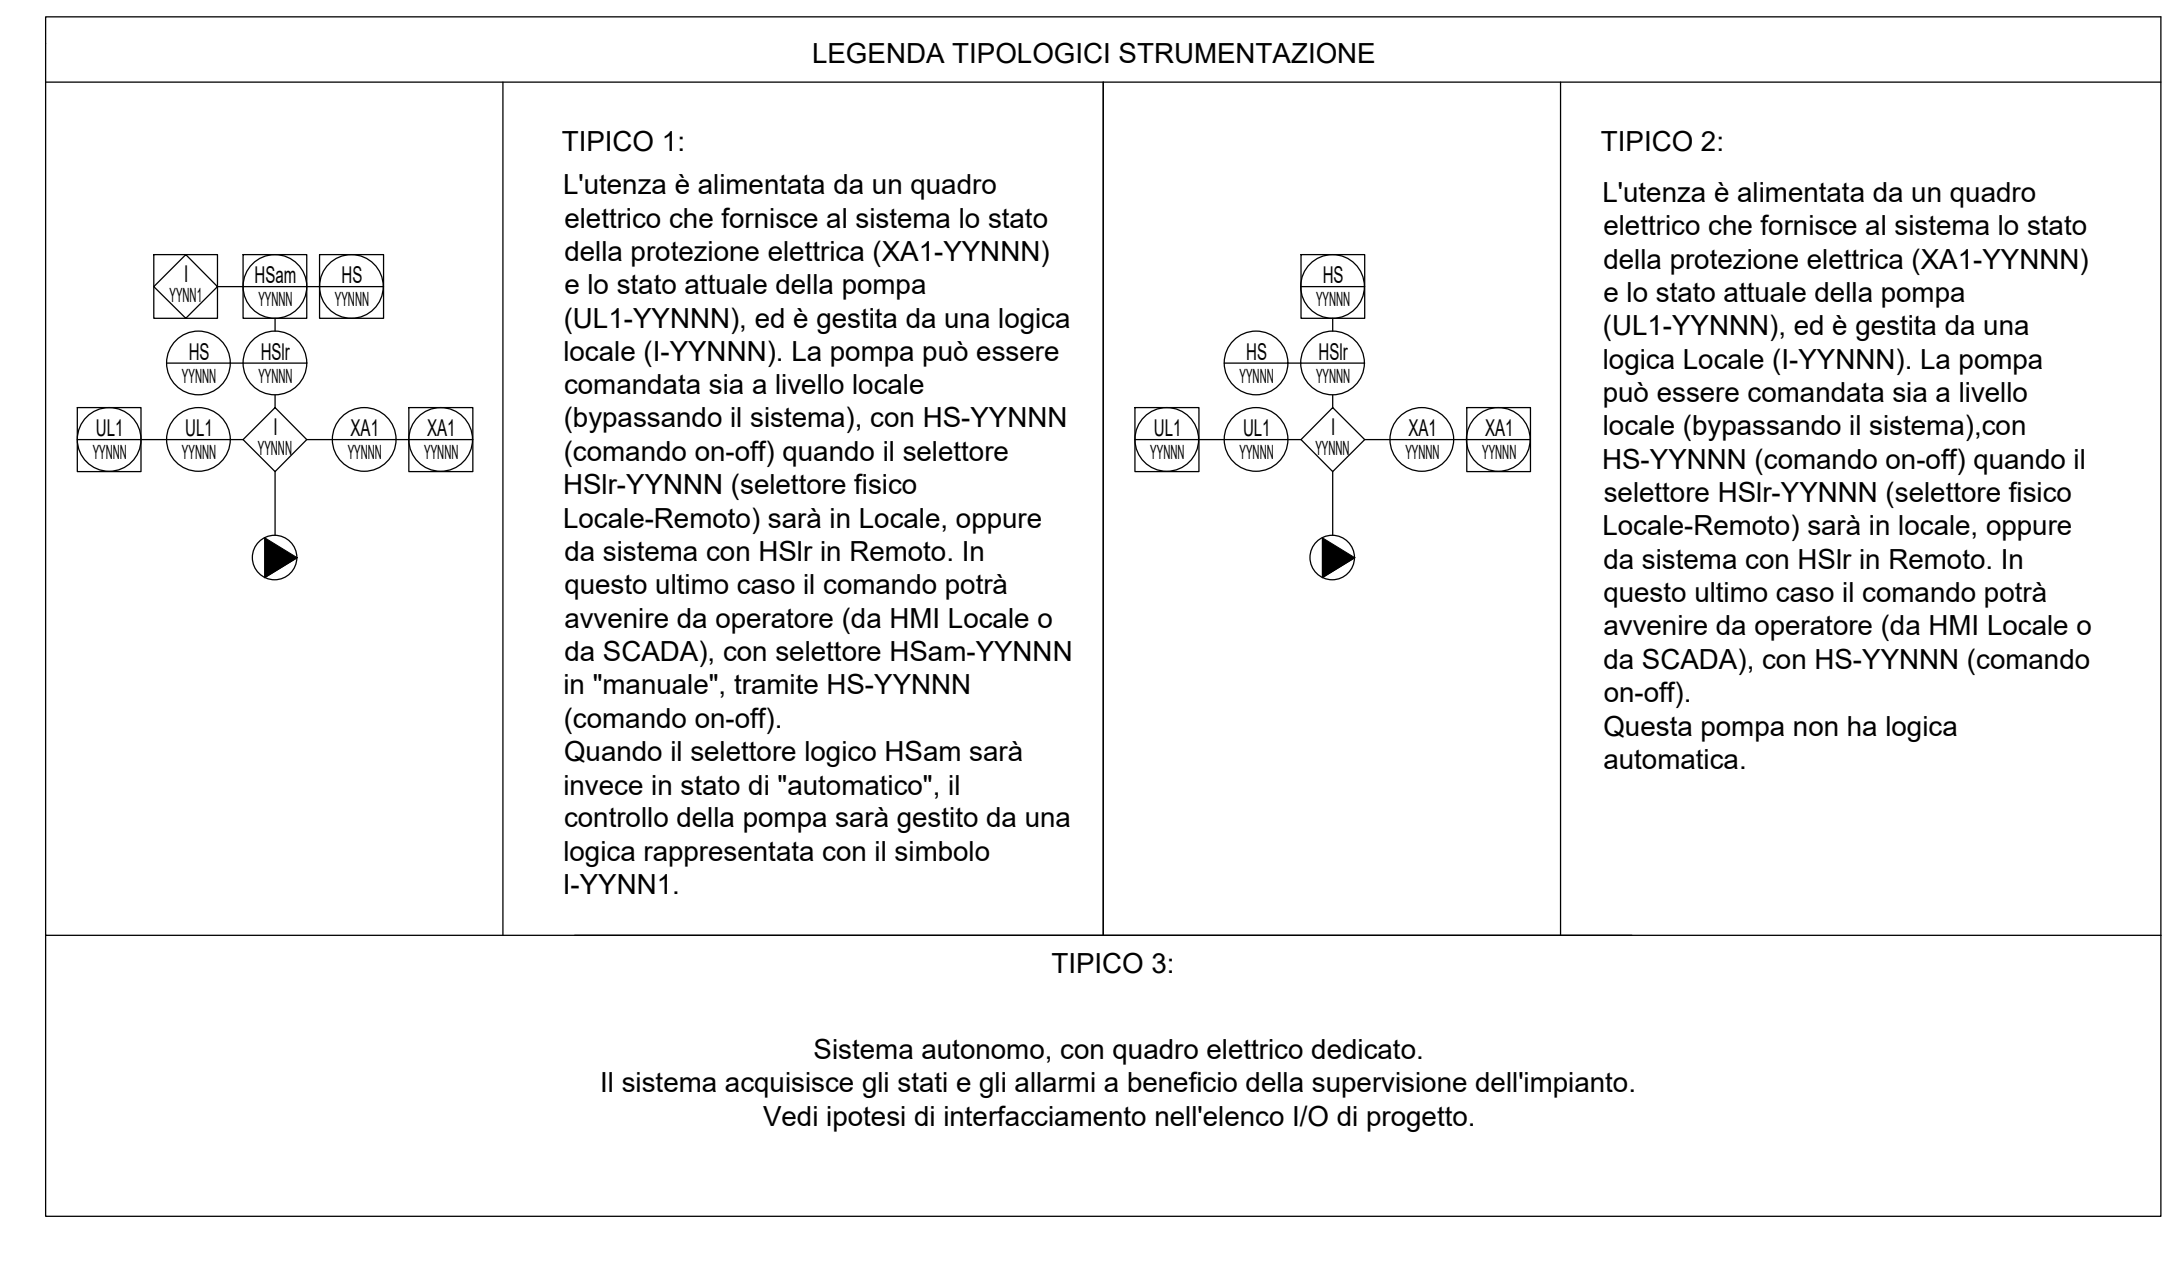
LEGENDA TIPOLOGICI STRUMENTAZIONE

I
YYNN1
HSam
YYNNN
HS
YYNNN
HS
YYNNN
HSlr
YYNNN
UL1
YYNNN
UL1
YYNNN
I
YYNNN
XA1
YYNNN
XA1
YYNNN

TIPICO 1:

L'utenza è alimentata da un quadro elettrico che fornisce al sistema lo stato della protezione elettrica (XA1-YYNNN) e lo stato attuale della pompa (UL1-YYNNN), ed è gestita da una logica locale (I-YYNNN). La pompa può essere comandata sia a livello locale (bypassando il sistema), con HS-YYNNN (comando on-off) quando il selettore HSlr-YYNNN (selettore fisico Locale-Remoto) sarà in Locale, oppure da sistema con HSlr in Remoto. In questo ultimo caso il comando potrà avvenire da operatore (da HMI Locale o da SCADA), con selettore HSam-YYNNN in "manuale", tramite HS-YYNNN (comando on-off).
Quando il selettore logico HSam sarà invece in stato di "automatico", il controllo della pompa sarà gestito da una logica rappresentata con il simbolo I-YYNN1.

HS
YYNNN
HS
YYNNN
HSlr
YYNNN
UL1
YYNNN
UL1
YYNNN
I
YYNNN
XA1
YYNNN
XA1
YYNNN

TIPICO 2:

L'utenza è alimentata da un quadro elettrico che fornisce al sistema lo stato della protezione elettrica (XA1-YYNNN) e lo stato attuale della pompa (UL1-YYNNN), ed è gestita da una logica Locale (I-YYNNN). La pompa può essere comandata sia a livello locale (bypassando il sistema),con HS-YYNNN (comando on-off) quando il selettore HSlr-YYNNN (selettore fisico Locale-Remoto) sarà in locale, oppure da sistema con HSlr in Remoto. In questo ultimo caso il comando potrà avvenire da operatore (da HMI Locale o da SCADA), con HS-YYNNN (comando on-off).
Questa pompa non ha logica automatica.

TIPICO 3:

Sistema autonomo, con quadro elettrico dedicato.
Il sistema acquisisce gli stati e gli allarmi a beneficio della supervisione dell'impianto.
Vedi ipotesi di interfacciamento nell'elenco I/O di progetto.